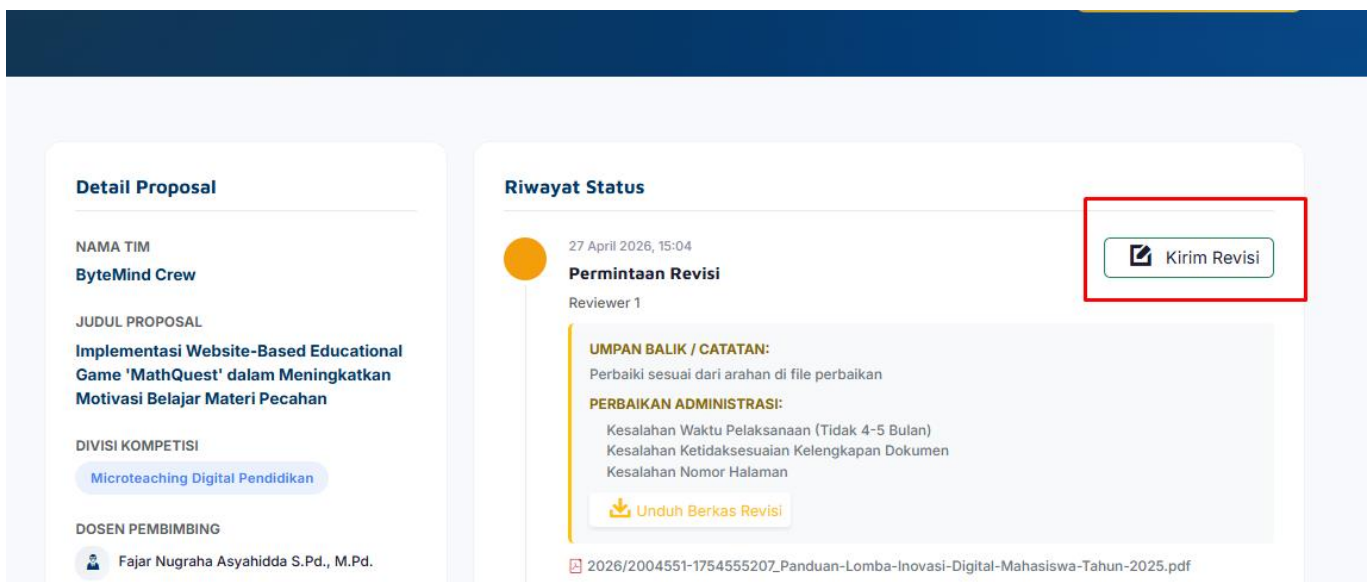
Detail Proposal

NAMA TIM
ByteMind Crew

JUDUL PROPOSAL
Implementasi Website-Based Educational Game 'MathQuest' dalam Meningkatkan Motivasi Belajar Materi Pecahan

DIVISI KOMPETISI
Microteaching Digital Pendidikan

DOSEN PEMBIMBING
Fajar Nugraha Asyahidda S.Pd., M.Pd.

Riwayat Status

27 April 2026, 15:04
Permintaan Revisi
Reviewer 1

Kirim Revisi

UMPAN BALIK / CATATAN:
Perbaiki sesuai dari arahan di file perbaikan

PERBAIKAN ADMINISTRASI:
Kesalahan Waktu Pelaksanaan (Tidak 4-5 Bulan)
Kesalahan Ketidaksesuaian Kelengkapan Dokumen
Kesalahan Nomor Halaman

Unduh Berkas Revisi

2026/2004551-1754555207_Panduan-Lomba-Inovasi-Digital-Mahasiswa-Tahun-2025.pdf